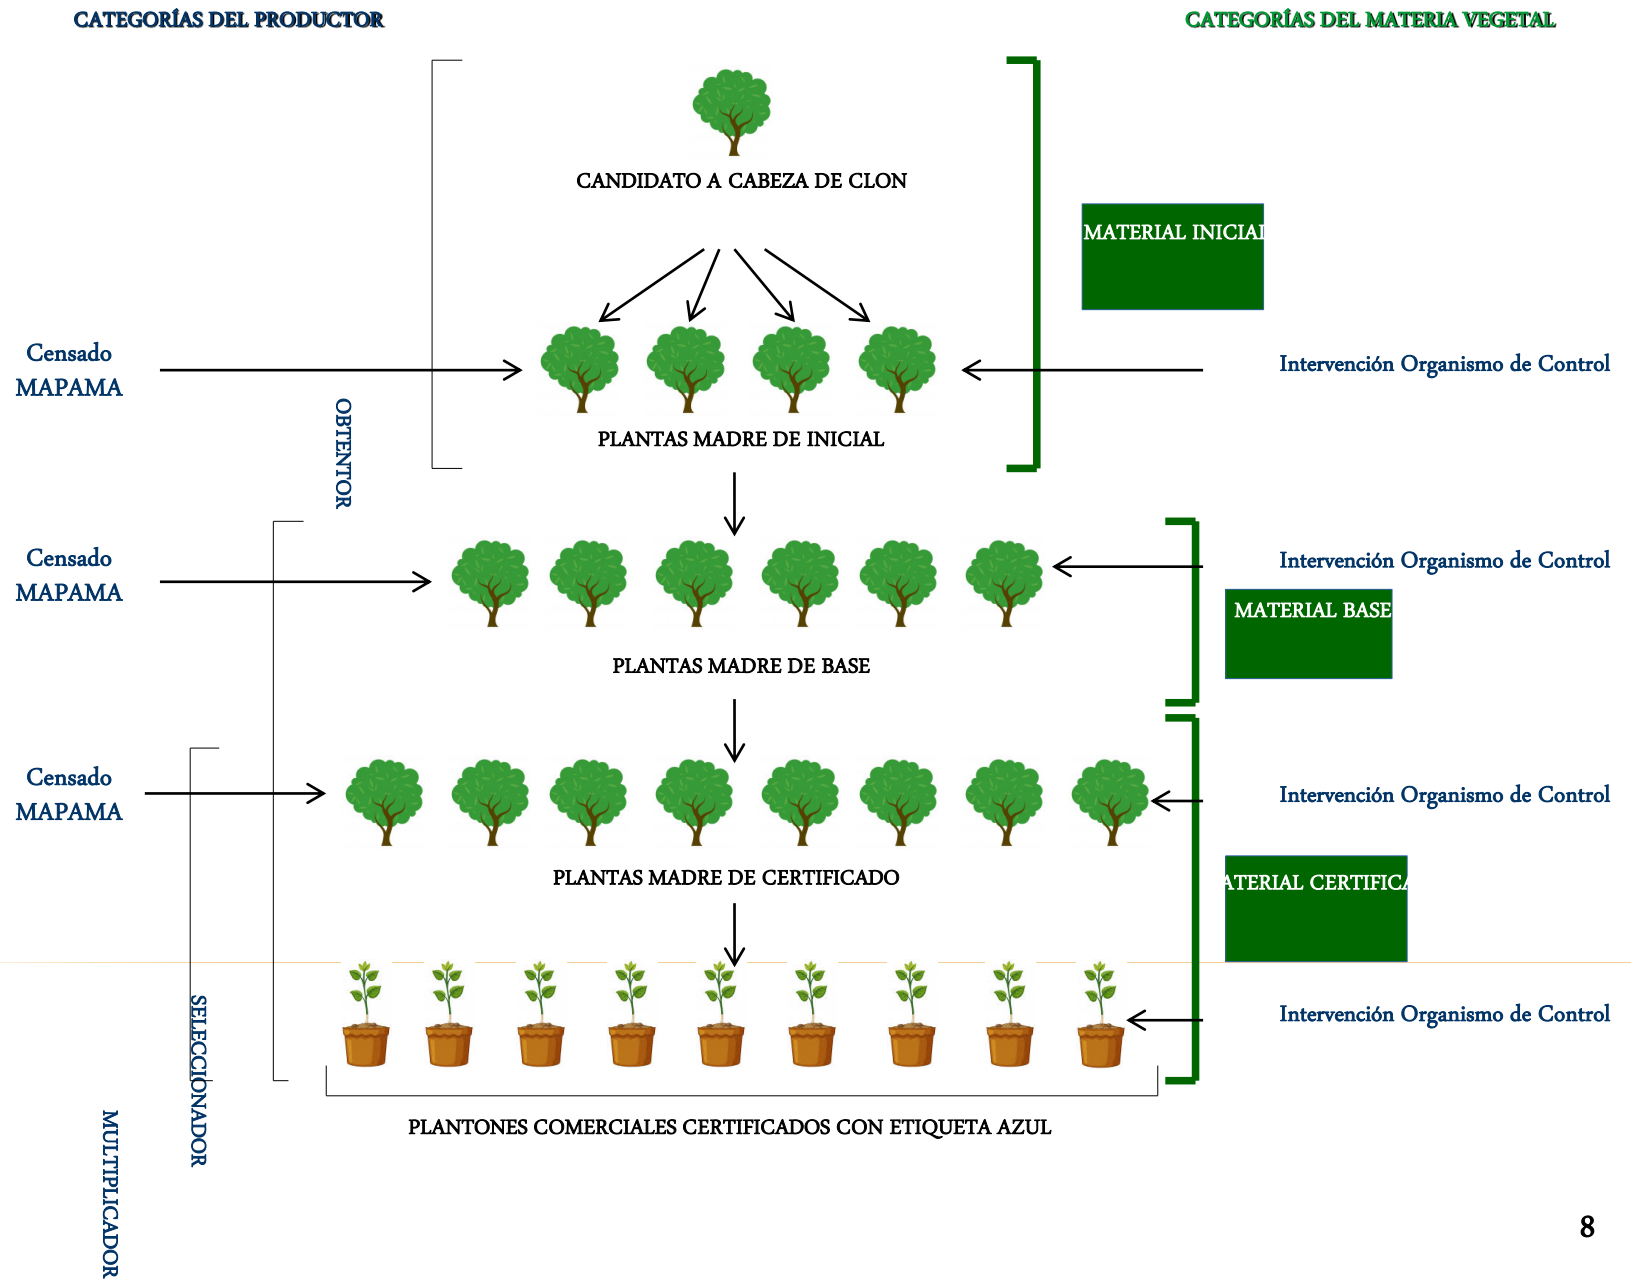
CATEGORÍAS DEL PRODUCTOR

CATEGORÍAS DEL MATERIA VEGETAL

CANDIDATO A CABEZA DE CLON

MATERIAL INICIAL

Censado MAPAMA

Intervención Organismo de Control

PLANTAS MADRE DE INICIAL

OBTENTOR

Censado MAPAMA

Intervención Organismo de Control

MATERIAL BASE

PLANTAS MADRE DE BASE

Censado MAPAMA

Intervención Organismo de Control

PLANTAS MADRE DE CERTIFICADO

ATERIAL CERTIFICA

Intervención Organismo de Control

SELECCIONADOR

PLANTONES COMERCIALES CERTIFICADOS CON ETIQUETA AZUL

MULTIPLICADOR

8